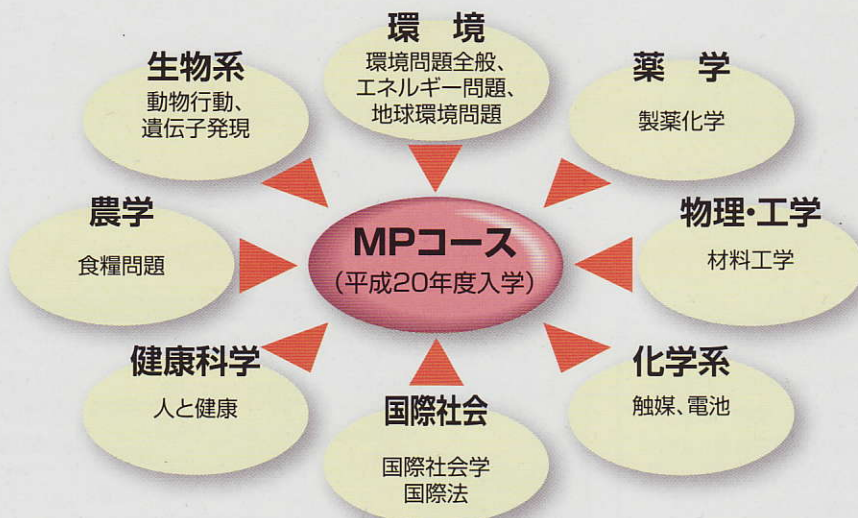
環境
環境問題全般、
エネルギー問題、
地球環境問題

生物系
動物行動、
遺伝子発現

薬学
製薬化学

農学
食糧問題

MPコース
（平成20年度入学）

物理・工学
材料工学

健康科学
人と健康

化学系
触媒、電池

国際社会
国際社会学
国際法